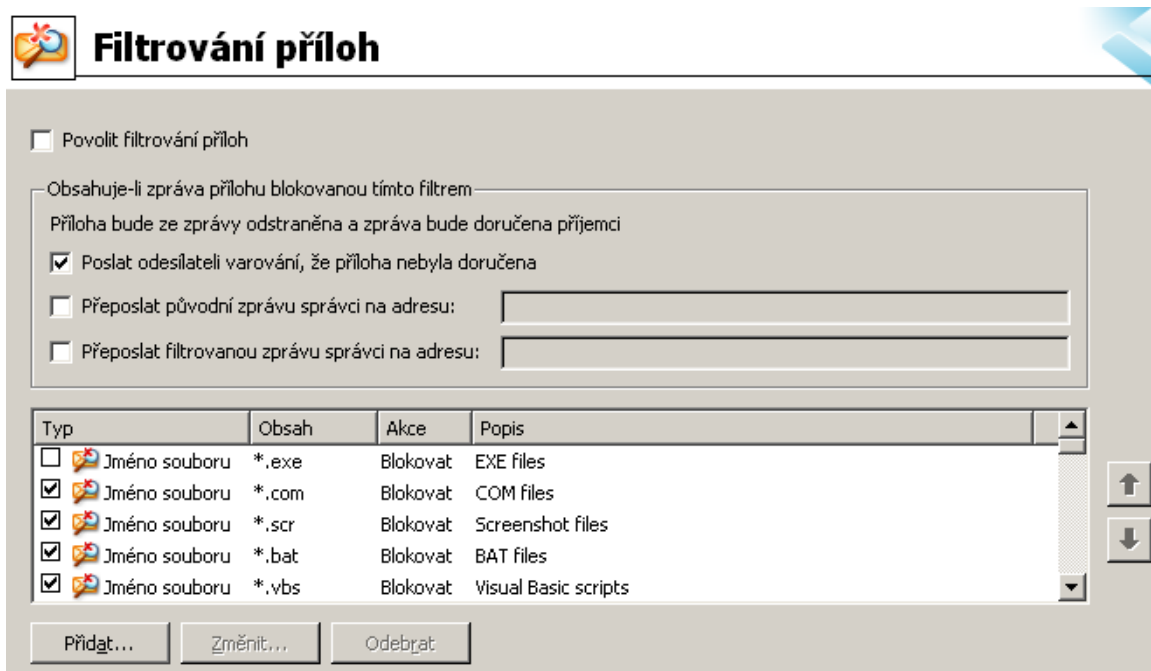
Filtrování příloh

Povolit filtrování příloh

Obsahuje-li zpráva přílohu blokovanou tímto filtrem

Příloha bude ze zprávy odstraněna a zpráva bude doručena příjemci

Poslat odesílateli varování, že příloha nebyla doručena

Přeposlat původní zprávu správci na adresu:

Přeposlat filtrovanou zprávu správci na adresu:

| Typ | Obsah | Akce | Popis |
|---|---|---|---|
| Jméno souboru | *.exe | Blokovat | EXE files |
| Jméno souboru | *.com | Blokovat | COM files |
| Jméno souboru | *.scr | Blokovat | Screenshot files |
| Jméno souboru | *.bat | Blokovat | BAT files |
| Jméno souboru | *.vbs | Blokovat | Visual Basic scripts |

Přidat... Změnit... Odebrat